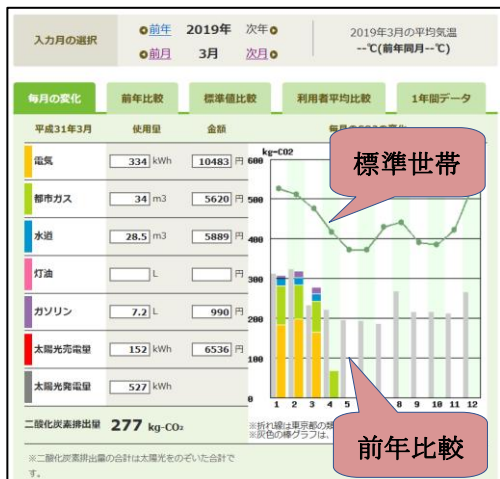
入力月の選択

前年　2019年　次年
前月　3月　次月

2019年3月の平均気温
--℃(前年同月--℃)

毎月の変化　前年比較　標準値比較　利用者平均比較　1年間データ

平成31年3月　使用量　金額　毎月の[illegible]

| | 使用量 | 金額 |
|---|---|---|
| 電気 | 334 kWh | 10483 円 |
| 都市ガス | 34 m3 | 5620 円 |
| 水道 | 28.5 m3 | 5889 円 |
| 灯油 | L | 円 |
| ガソリン | 7.2 L | 990 円 |
| 太陽光売電量 | 152 kWh | 6536 円 |
| 太陽光発電量 | 527 kWh | |

二酸化炭素排出量　277 kg-CO₂

※二酸化炭素排出量の合計は太陽光をのぞいた合計です。

kg-CO2
600
500
400
300
200
100
0
1 2 3 4 5 8 9 10 11 12

標準世帯

※折れ線は東京都の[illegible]
※灰色の棒グラフは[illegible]

前年比較